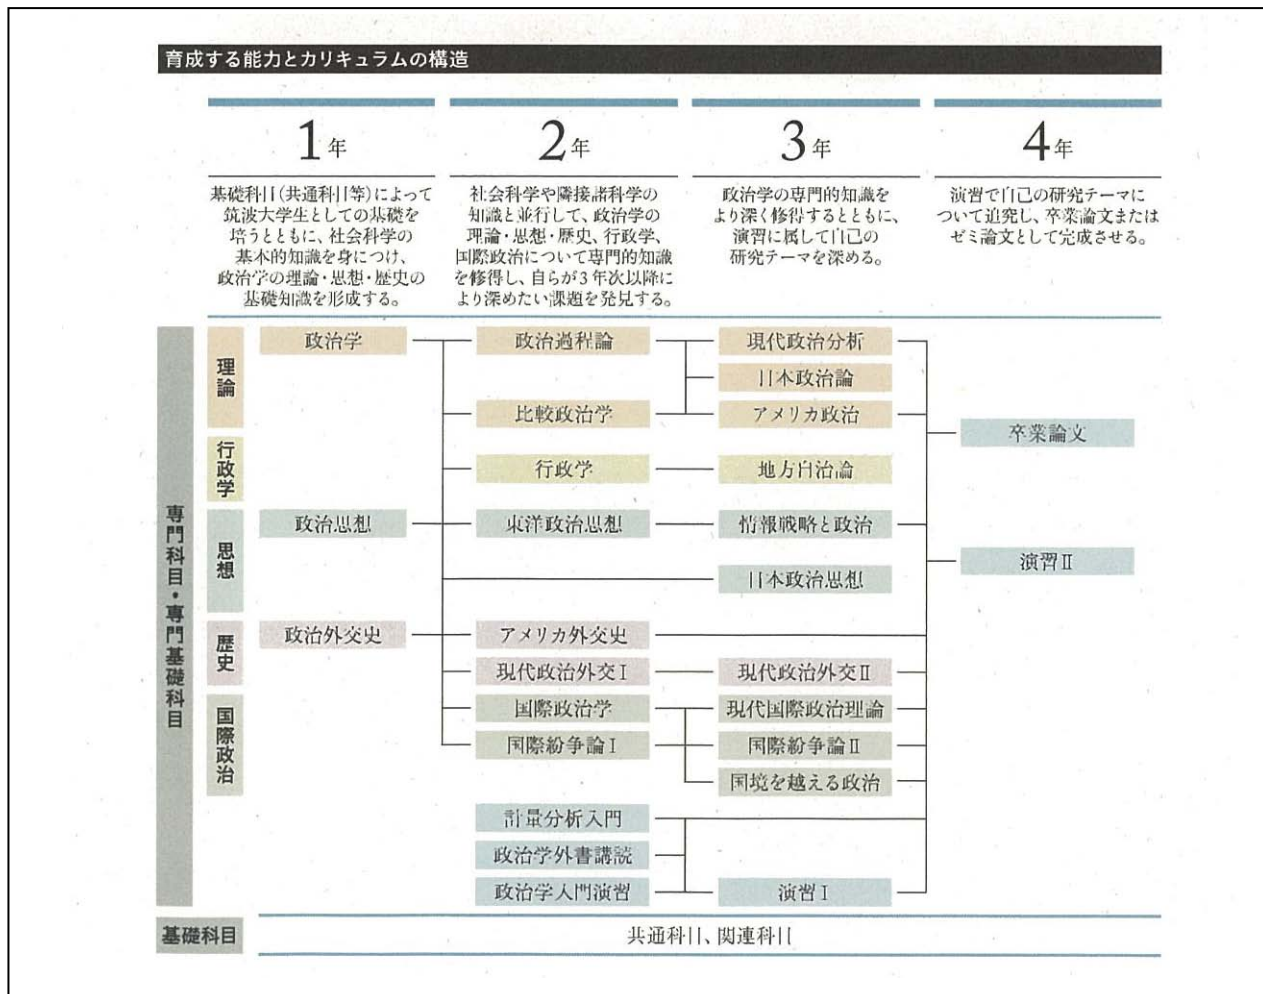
育成する能力とカリキュラムの構造

| 1年 | 2年 | 3年 | 4年 |
|---|---|---|---|
| 基礎科目（共通科目等）によって筑波大学生としての基礎を培うとともに、社会科学の基本的知識を身につけ、政治学の理論・思想・歴史の基礎知識を形成する。 | 社会科学や隣接諸科学の知識と並行して、政治学の理論・思想・歴史、行政学、国際政治について専門的知識を修得し、自らが3年次以降により深めたい課題を発見する。 | 政治学の専門的知識をより深く修得するとともに、演習に属して自己の研究テーマを深める。 | 演習で自己の研究テーマについて追究し、卒業論文またはゼミ論文として完成させる。 |

専門科目・専門基礎科目

理論
政治学
政治過程論
比較政治学
現代政治分析
日本政治論
アメリカ政治

行政学
行政学
地方自治論

思想
政治思想
東洋政治思想
情報戦略と政治
日本政治思想

歴史
政治外交史
アメリカ外交史
現代政治外交Ⅰ
現代政治外交Ⅱ

国際政治
国際政治学
国際紛争論Ⅰ
現代国際政治理論
国際紛争論Ⅱ
国境を越える政治

計量分析入門
政治学外書講読
政治学入門演習
演習Ⅰ

卒業論文
演習Ⅱ

基礎科目
共通科目、関連科目